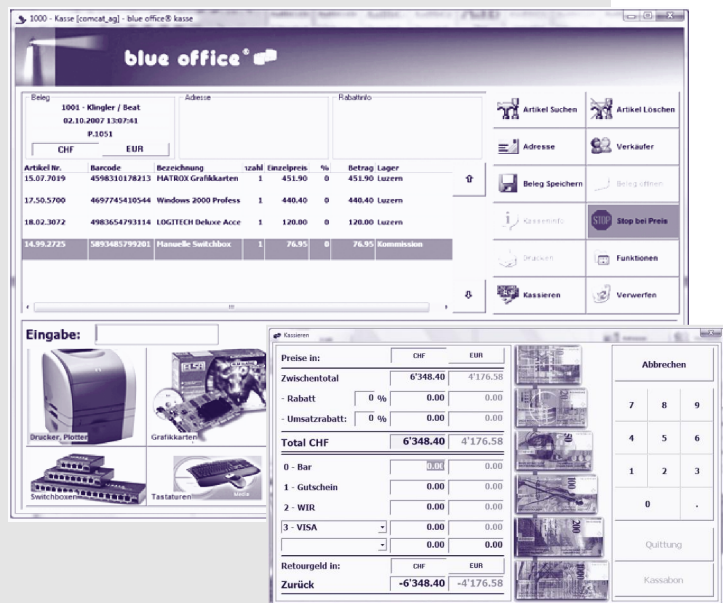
1000 - Kasse [comcat_ag] - blue office® kasse

blue office®

Beleg
1001 - Klingler / Beat
02.10.2007 13:07:41
P.1051
CHF
EUR

Adresse

RabattInfo

| Artikel Nr. | Barcode | Bezeichnung | Anzahl | Einzelpreis | % | Betrag | Lager |
|---|---|---|---|---|---|---|---|
| 15.07.7019 | 4598310178213 | MATROX Grafikkarten | 1 | 451.90 | 0 | 451.90 | Luzern |
| 17.50.5700 | 4697745410544 | Windows 2000 Profess | 1 | 440.40 | 0 | 440.40 | Luzern |
| 18.02.3072 | 4983654793114 | LOGITECH Deluxe Acce | 1 | 120.00 | 0 | 120.00 | Luzern |
| 14.99.2725 | 5893485799201 | Manuelle Switchbox | 1 | 76.95 | 0 | 76.95 | Kommission |

Artikel Suchen
Artikel Löschen
Adresse
Verkäufer
Beleg Speichern
Beleg öffnen
Kasseninfo
Stop bei Preis
Drucken
Funktionen
Kassieren
Verwerfen

Eingabe:

Drucker, Plotter
Grafikkarten
Switchboxen
Tastaturen

Kassieren

| Preise in: | CHF | EUR |
|---|---|---|
| Zwischentotal | 6'348.40 | 4'176.58 |
| - Rabatt 0 % | 0.00 | 0.00 |
| - Umsatzrabatt: 0 % | 0.00 | 0.00 |
| Total CHF | 6'348.40 | 4'176.58 |
| 0 - Bar | 0.00 | 0.00 |
| 1 - Gutschein | 0.00 | 0.00 |
| 2 - WIR | 0.00 | 0.00 |
| 3 - VISA | 0.00 | 0.00 |
| | 0.00 | 0.00 |
| Retourgeld in: | CHF | EUR |
| Zurück | -6'348.40 | -4'176.58 |

Abbrechen
7 8 9
4 5 6
1 2 3
0 .
Quittung
Kassabon